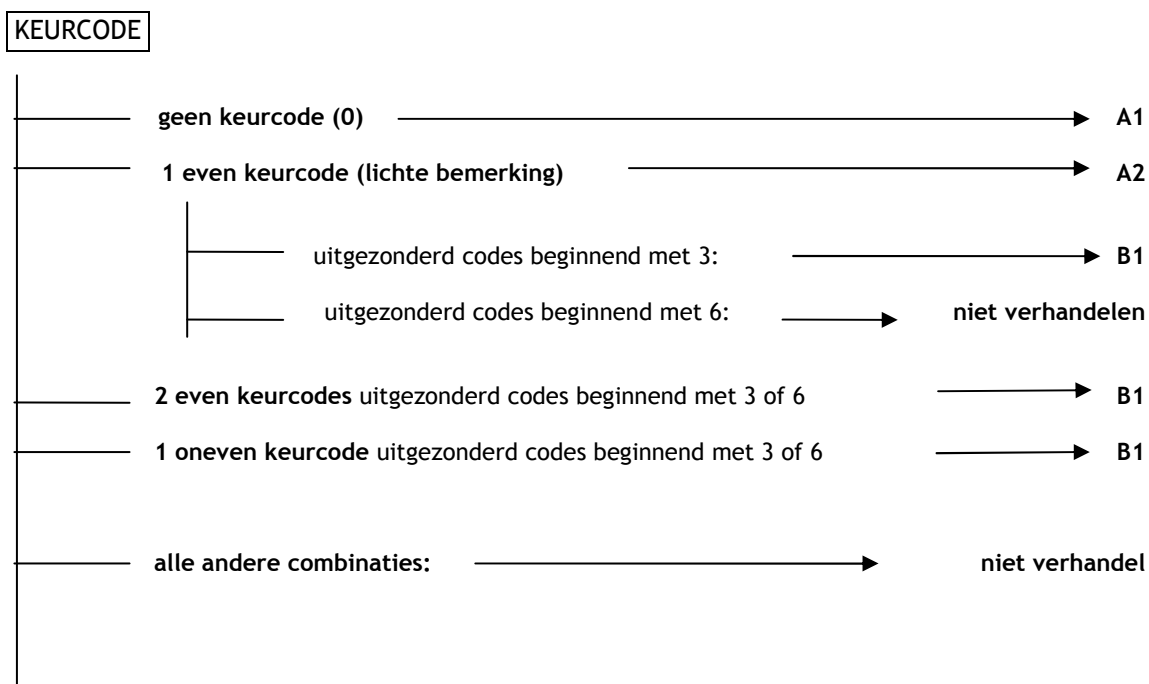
KEURCODE

geen keurcode (0) A1

1 even keurcode (lichte bemerking) A2

uitgezonderd codes beginnend met 3: B1

uitgezonderd codes beginnend met 6: niet verhandelen

2 even keurcodes uitgezonderd codes beginnend met 3 of 6 B1

1 oneven keurcode uitgezonderd codes beginnend met 3 of 6 B1

alle andere combinaties: niet verhandel